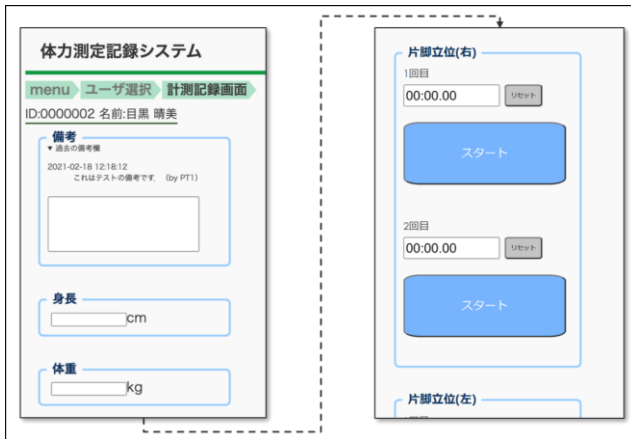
体力測定記録システム

menu ユーザ選択 計測記録画面

ID:0000002 名前:目黒 晴美

備考

▼過去の備考欄

2021-02-18 12:18:12
これはテストの備考です。 (by PT1)

身長

cm

体重

kg

片脚立位(右)

1回目

00:00.00 リセット

スタート

2回目

00:00.00 リセット

スタート

片脚立位(左)